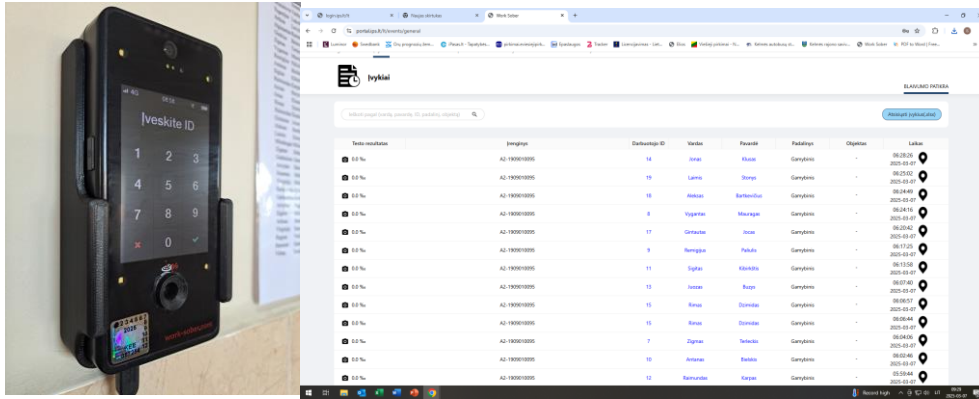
Įveskite ID
1 2 3
4 5 6
7 8 9
0

Įvykiai

BLAIVUMO PATIKRA

Ieškoti pagal (vardą, pavardę, ID, padalinį, objektą)

Atnaujinti įvykius(Live)

| Testo rezultatas | Įrenginys | Darbuotojo ID | Vardas | Pavardė | Padalinys | Objektas | Laikas |
|---|---|---|---|---|---|---|---|
| 0.0 ‰ | A2-1909010095 | 14 | Jonas | Kliuza | Gamybinis | - | 06:28:26 2025-03-07 |
| 0.0 ‰ | A2-1909010095 | 19 | Laimis | Storys | Gamybinis | - | 06:25:02 2025-03-07 |
| 0.0 ‰ | A2-1909010095 | 18 | Aleksas | Barškevičius | Gamybinis | - | 06:24:49 2025-03-07 |
| 0.0 ‰ | A2-1909010095 | 8 | Vygantas | Mauragas | Gamybinis | - | 06:24:16 2025-03-07 |
| 0.0 ‰ | A2-1909010095 | 17 | Gintautas | Jocas | Gamybinis | - | 06:20:42 2025-03-07 |
| 0.0 ‰ | A2-1909010095 | 9 | Remigijus | Pakulis | Gamybinis | - | 06:17:25 2025-03-07 |
| 0.0 ‰ | A2-1909010095 | 11 | Sigitas | Kibirkštis | Gamybinis | - | 06:13:58 2025-03-07 |
| 0.0 ‰ | A2-1909010095 | 13 | Juozas | Buzys | Gamybinis | - | 06:07:40 2025-03-07 |
| 0.0 ‰ | A2-1909010095 | 15 | Rimas | Dzimidas | Gamybinis | - | 06:06:57 2025-03-07 |
| 0.0 ‰ | A2-1909010095 | 15 | Rimas | Dzimidas | Gamybinis | - | 06:06:44 2025-03-07 |
| 0.0 ‰ | A2-1909010095 | 7 | Zigmas | Telleckis | Gamybinis | - | 06:04:06 2025-03-07 |
| 0.0 ‰ | A2-1909010095 | 10 | Antanas | Balskis | Gamybinis | - | 06:02:46 2025-03-07 |
| 0.0 ‰ | A2-1909010095 | 12 | Raimundas | Karpas | Gamybinis | - | 05:59:44 2025-03-07 |